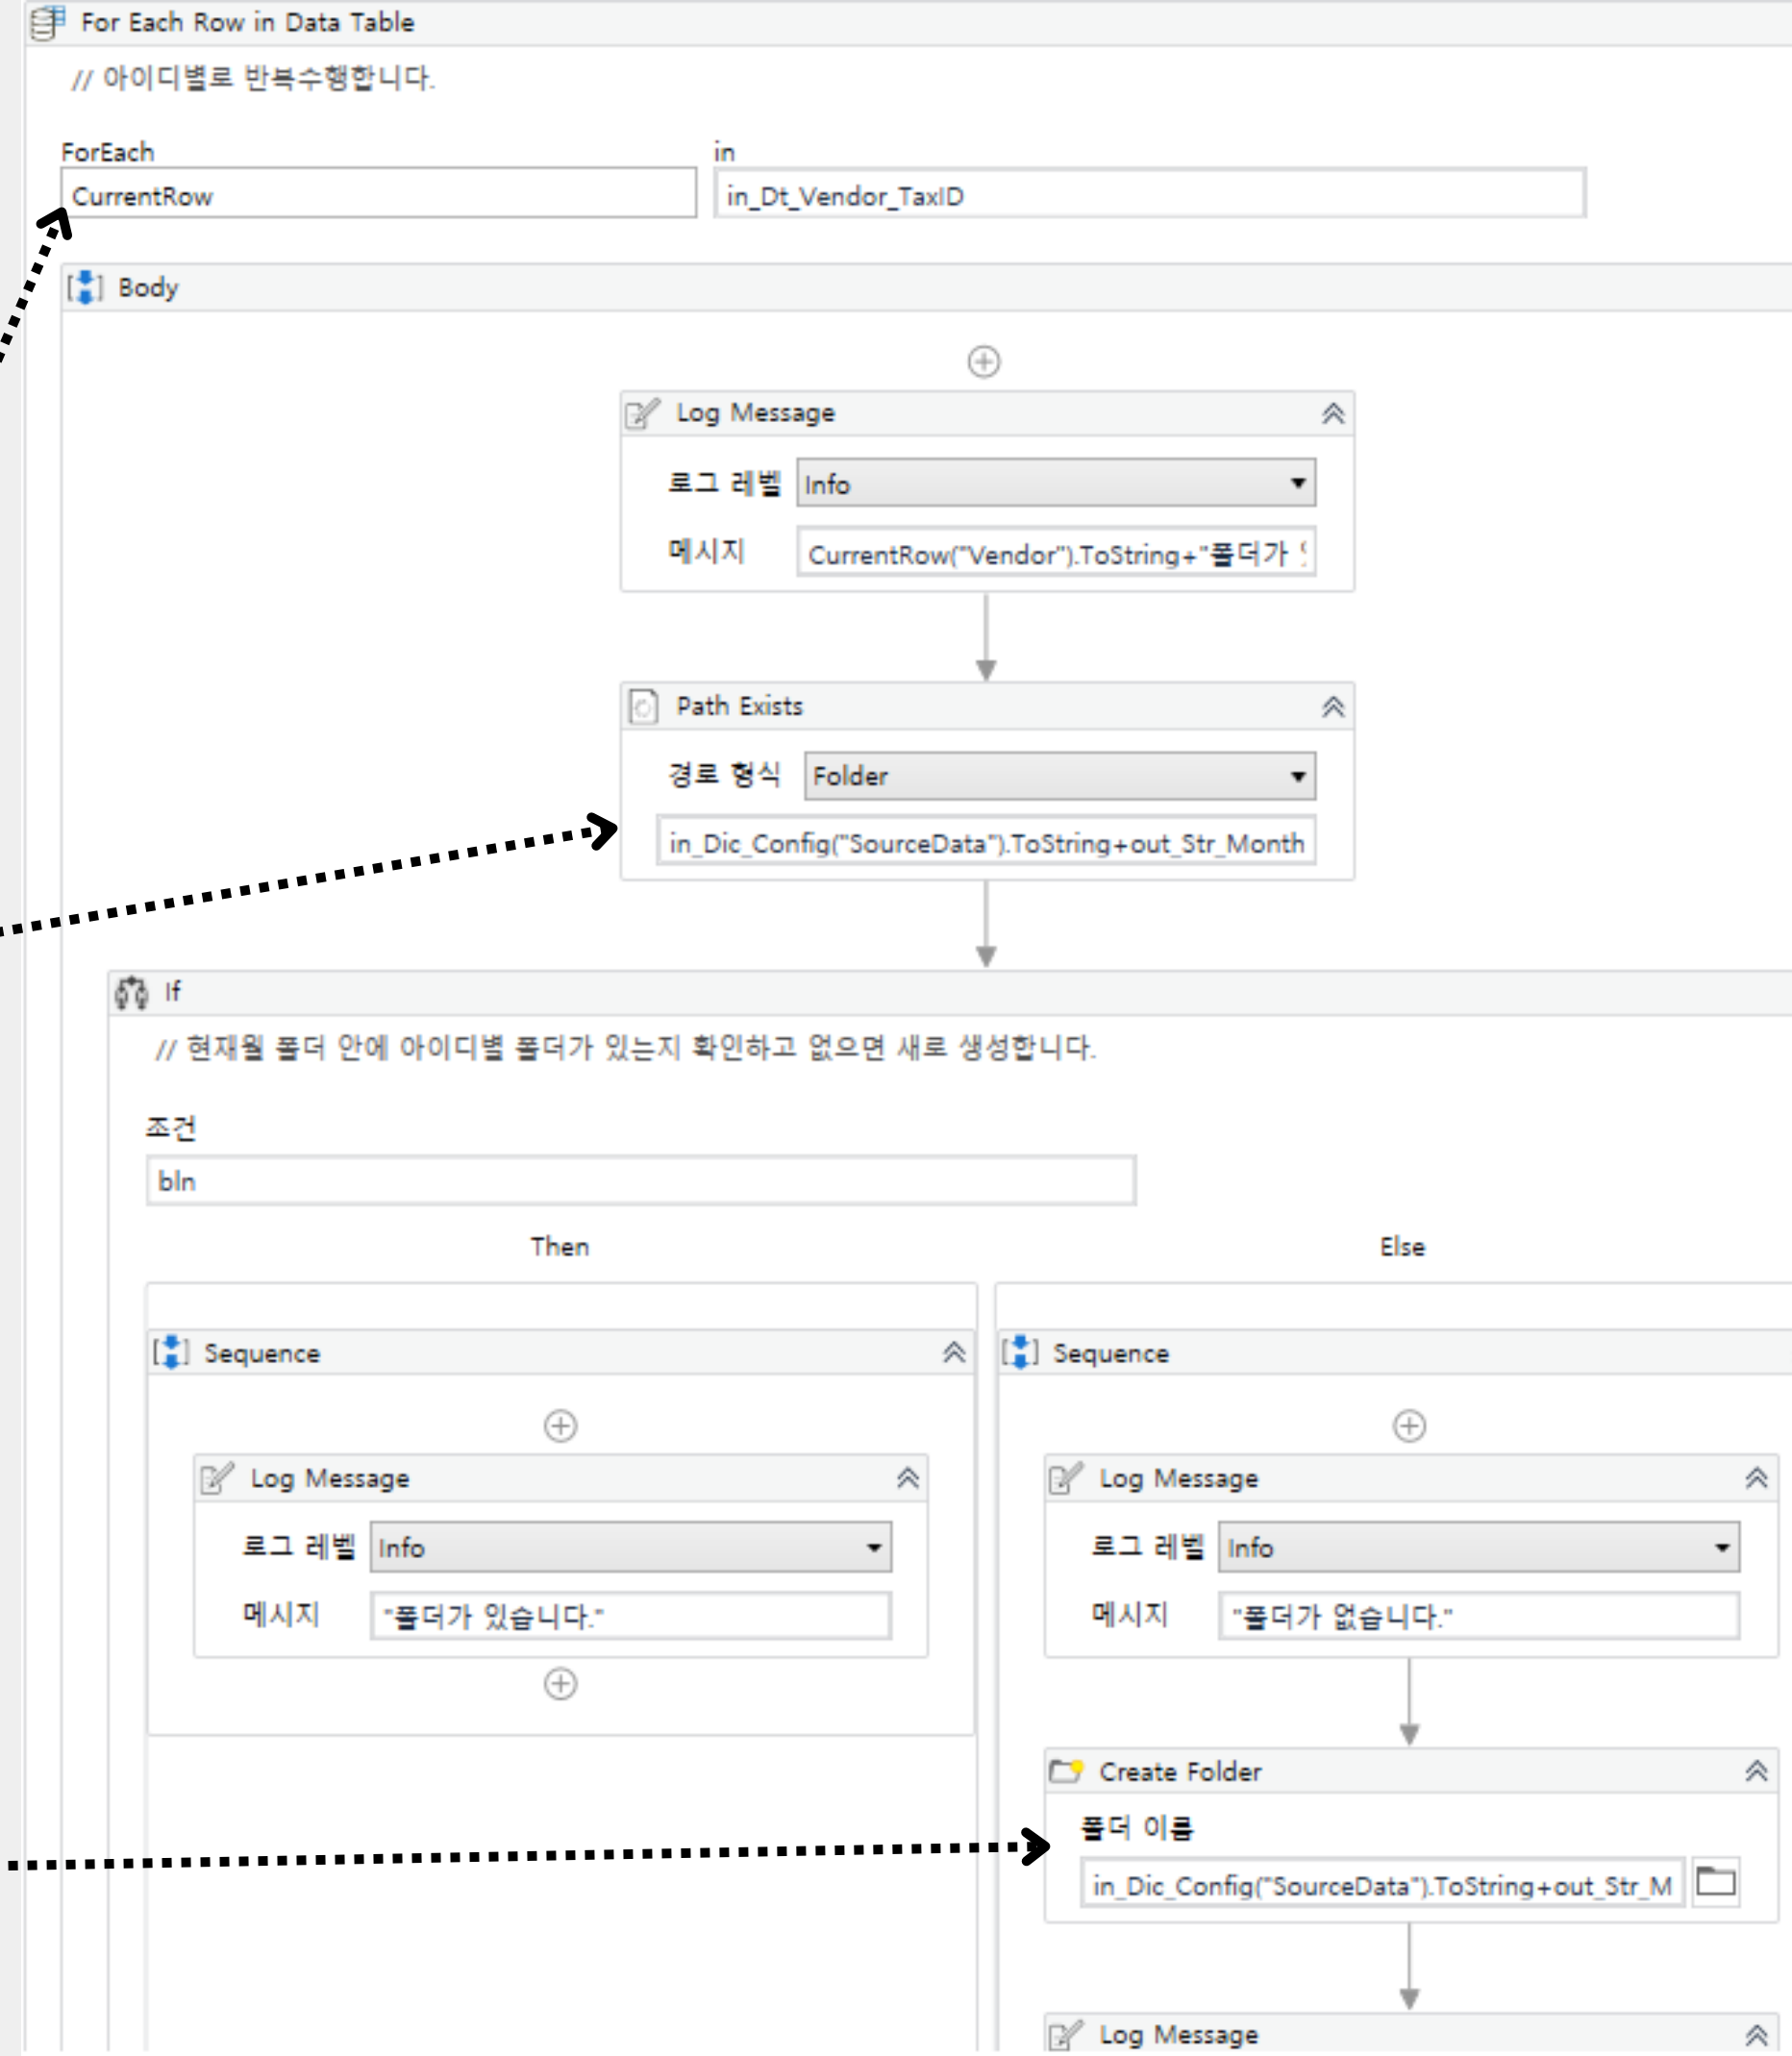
For Each Row in Data Table

// 아이디별로 반복수행합니다.

ForEach
CurrentRow

in
in_Dt_Vendor_TaxID

Body

Log Message

로그 레벨 Info

메시지 CurrentRow("Vendor").ToString+"폴더가 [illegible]

Path Exists

경로 형식 Folder

in_Dic_Config("SourceData").ToString+out_Str_Month

If

// 현재월 폴더 안에 아이디별 폴더가 있는지 확인하고 없으면 새로 생성합니다.

조건
bln

Then

Else

Sequence

Log Message

로그 레벨 Info

메시지 "폴더가 있습니다."

Sequence

Log Message

로그 레벨 Info

메시지 "폴더가 없습니다."

Create Folder

폴더 이름
in_Dic_Config("SourceData").ToString+out_Str_M

Log Message